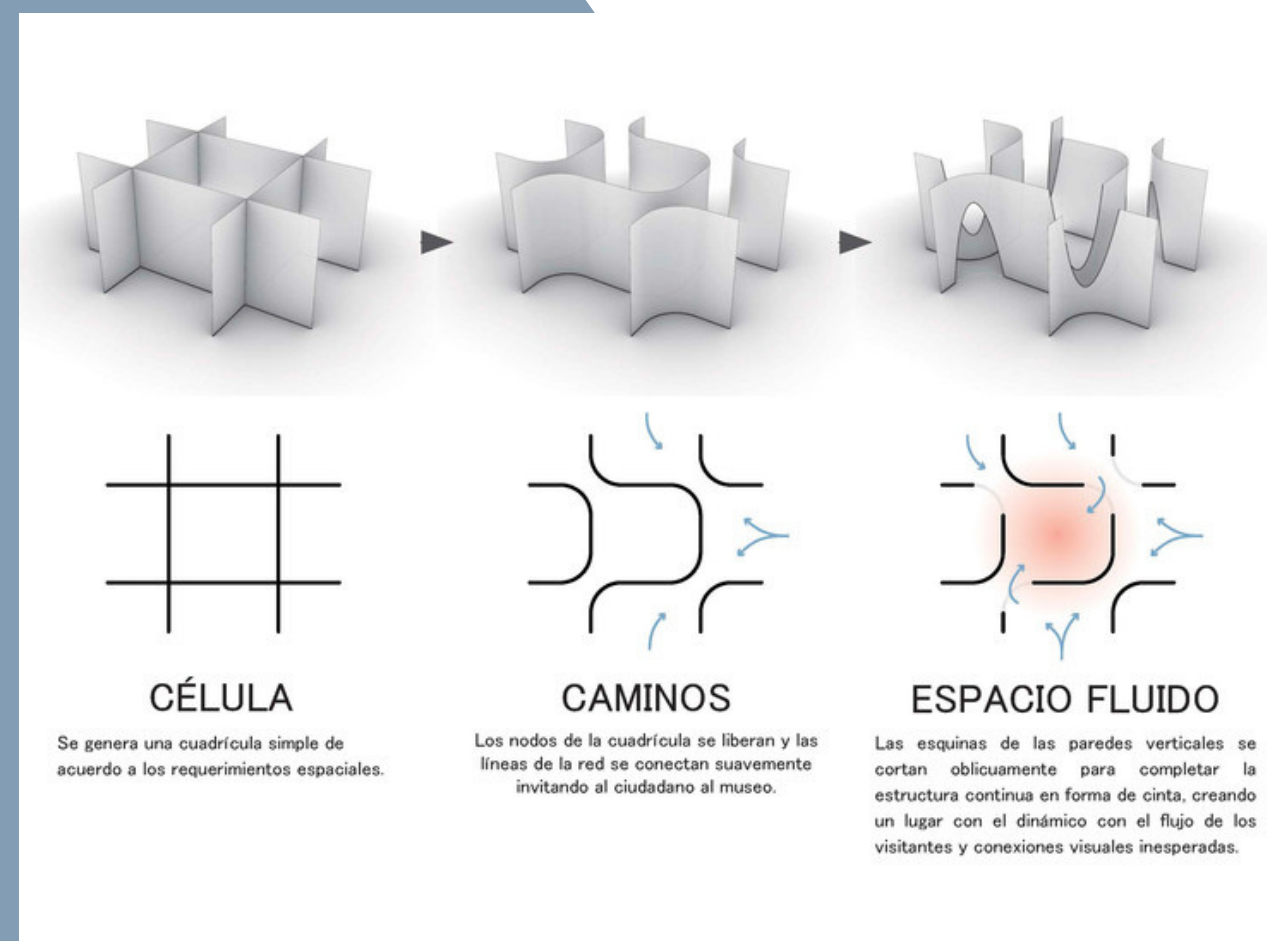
CÉLULA

Se genera una cuadrícula simple de acuerdo a los requerimientos espaciales.

CAMINOS

Los nodos de la cuadrícula se liberan y las líneas de la red se conectan suavemente invitando al ciudadano al museo.

ESPACIO FLUIDO

Las esquinas de las paredes verticales se cortan oblicuamente para completar la estructura continua en forma de cinta, creando un lugar con el dinámico con el flujo de los visitantes y conexiones visuales inesperadas.